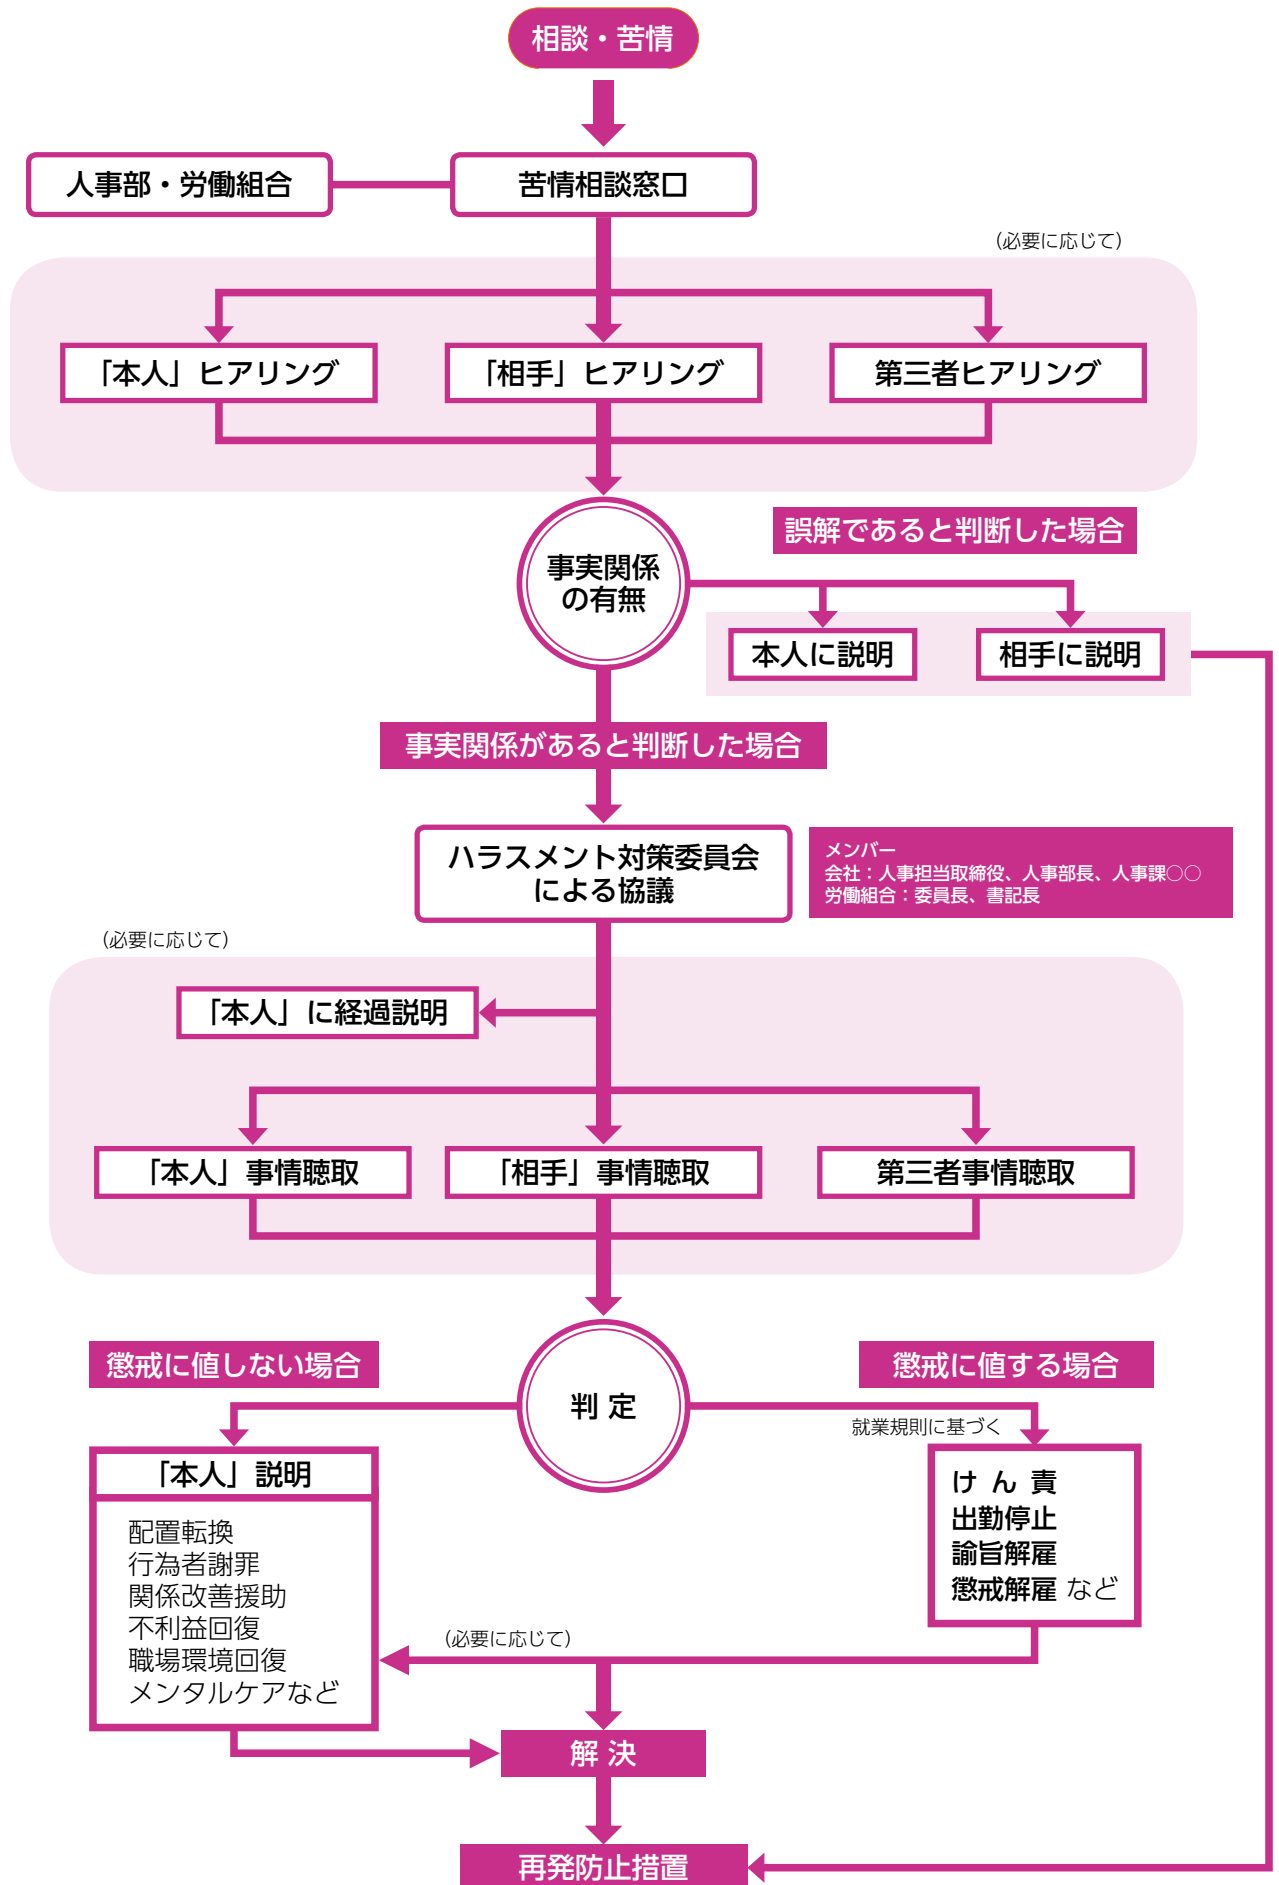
相談・苦情

人事部・労働組合

苦情相談窓口

(必要に応じて)

「本人」ヒアリング

「相手」ヒアリング

第三者ヒアリング

事実関係の有無

誤解であると判断した場合

本人に説明

相手に説明

事実関係があると判断した場合

ハラスメント対策委員会による協議

メンバー
会社：人事担当取締役、人事部長、人事課○○
労働組合：委員長、書記長

(必要に応じて)

「本人」に経過説明

「本人」事情聴取

「相手」事情聴取

第三者事情聴取

懲戒に値しない場合

判定

懲戒に値する場合

就業規則に基づく

「本人」説明

配置転換
行為者謝罪
関係改善援助
不利益回復
職場環境回復
メンタルケアなど

けん責
出勤停止
諭旨解雇
懲戒解雇 など

(必要に応じて)

解決

再発防止措置